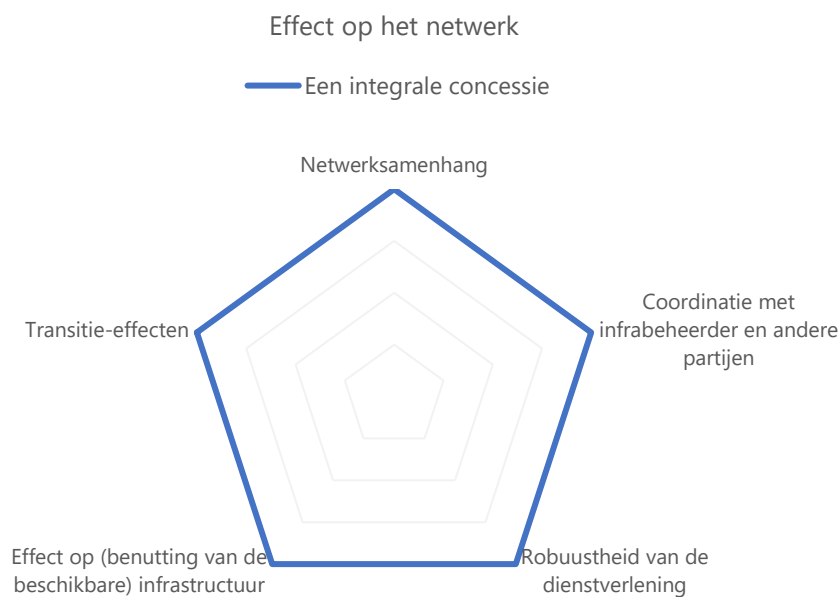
Effect op het netwerk

Een integrale concessie

Netwerksamenhang

Coordinatie met infrabeheerder en andere partijen

Robuustheid van de dienstverlening

Effect op (benutting van de beschikbare) infrastructuur

Transitie-effecten